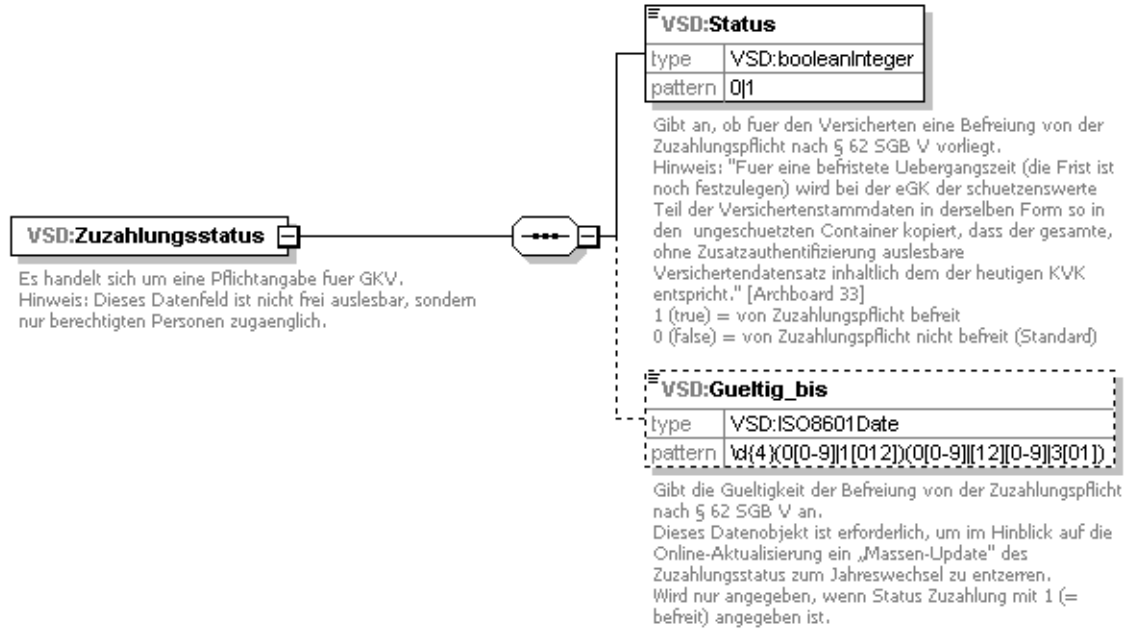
VSD:Zuzahlungsstatus

Es handelt sich um eine Pflichtangabe fuer GKV.
Hinweis: Dieses Datenfeld ist nicht frei auslesbar, sondern nur berechtigten Personen zugaenglich.

VSD:Status

| type | VSD:booleanInteger |
|---|---|
| pattern | 0\|1 |

Gibt an, ob fuer den Versicherten eine Befreiung von der Zuzahlungspflicht nach § 62 SGB V vorliegt.
Hinweis: "Fuer eine befristete Uebergangszeit (die Frist ist noch festzulegen) wird bei der eGK der schuetzenswerte Teil der Versichertenstammdaten in derselben Form so in den ungeschuetzten Container kopiert, dass der gesamte, ohne Zusatzauthentifizierung auslesbare Versichertendatensatz inhaltlich dem der heutigen KVK entspricht." [Archboard 33]
1 (true) = von Zuzahlungspflicht befreit
0 (false) = von Zuzahlungspflicht nicht befreit (Standard)

VSD:Gueltig_bis

| type | VSD:ISO8601Date |
|---|---|
| pattern | \d{4}(0[0-9]\|1[012])(0[0-9]\|[12][0-9]\|3[01]) |

Gibt die Gueltigkeit der Befreiung von der Zuzahlungspflicht nach § 62 SGB V an.
Dieses Datenobjekt ist erforderlich, um im Hinblick auf die Online-Aktualisierung ein „Massen-Update" des Zuzahlungsstatus zum Jahreswechsel zu entzerren.
Wird nur angegeben, wenn Status Zuzahlung mit 1 (= befreit) angegeben ist.